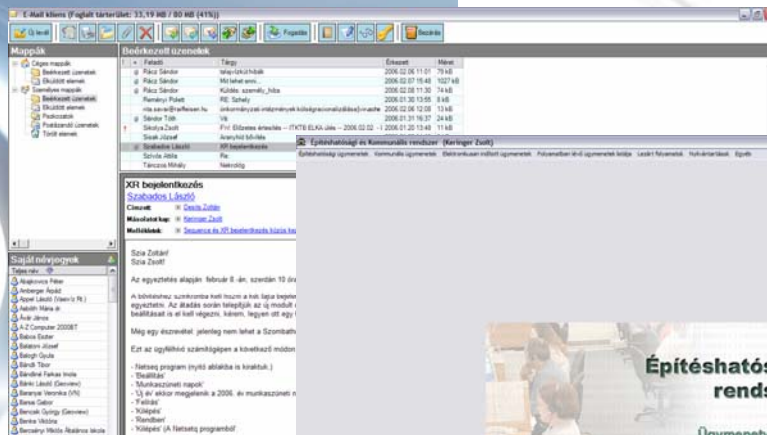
E-Mail kliens (Foglalt tárterület: 33,19 MB / 80 MB (41%))

Új levél | Fogadás | Bezárás

Mappák
Céges mappák
Beérkezett üzenetek
Elküldött elemek
Személyes mappák
Beérkezett üzenetek
Elküldött elemek
Piszkozatok
Postázandó üzenetek
Törölt elemek

Beérkezett üzenetek

| Feladó | Tárgy | Érkezett | Méret |
|---|---|---|---|
| Rácz Sándor | talajvízkút hibák | 2006.02.06 11:01 | 78 kB |
| Rácz Sándor | Mit lehet anni... | 2006.02.07 15:48 | 1027 kB |
| Rácz Sándor | Küldés: személy_hiba | 2006.02.08 11:30 | 74 kB |
| Reményi Pobett | RE: Szhely | 2006.01.30 13:55 | 8 kB |
| nita.sarvari@raiffeisen.hu | önkormányzati intézmények költségracionalizálása(ö+szabe | 2006.02.06 12:08 | 13 kB |
| Sándor Tóth | Vá | 2006.01.31 16:37 | 24 kB |
| Sikolya Zsolt | FW: Előzetes értesítés -- ITKTB ELKA ülés -- 2006.02.02 - | 2006.01.20 13:48 | 11 kB |
| Sisak József | Árajánlat bővítés | | |
| Szabados László | XR bejelentkezés | | |
| Szívós Attila | Re: | | |
| Tánczos Mihály | Nekrológ | | |

XR bejelentkezés
Szabados László
Címzett: Deszta Zoltán
Másolatot kap: Keringer Zsolt
Mellékletek: Sequence és XR bejelentkezés közös ka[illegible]

Szia Zoltán!
Szia Zsolt!

Az egyeztetés alapján február 8.-án, szerdán 10 ór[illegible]

A bővítéshez szükséges kell hozni a két lapja bejele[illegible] egyeztetni. Az átadás során telepítjük az új modult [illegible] beállítását is el kell végezni, kérem, legyen ott egy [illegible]

Még egy észrevétel: jelenleg nem lehet a Szombath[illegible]

Ezt az ügyfélhívó számítógépen a következő módon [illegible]

- Netsesq program (nyitó ablakba is kiraktuk.)
- 'Beállítás'
- 'Munkaszüneti napok'
- 'Új év' akkor megjelenik a 2006. év munkaszüneti n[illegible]
- 'Felírás'
- 'Kilépés'
- 'Rendben'
- 'Kilépés' (A Netsesq programból!

Saját névjegyek
Teljes név
Abajkovics Péter
Amberger Árpád
Appel László (Veev'o' Rt.)
Asbóth Mária dr.
Ávár János
A-Z Computer 2000BT
Babos Eszter
Balatoni József
Balogh Gyula
Bándi Tibor
Bándiné Farkas Irnola
Bánki László (Geoview)
Baranyai Veronika (VN)
Barsai Gábor
Bencsik György (Geoview)
Bentre Viktória
Bercsényi Miklós Általános Iskola

Építéshatósági és Kommunális rendszer (Keringer Zsolt)
Építéshatósági ügymenetek | Kommunális ügymenetek | Elektronikusan indított ügymenetek | Folyamatban lévő ügymenetek listája | Lezárt folyamatok | Nyilvántartások | Egyéb

Építéshatós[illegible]
rends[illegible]
Ügymenet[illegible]